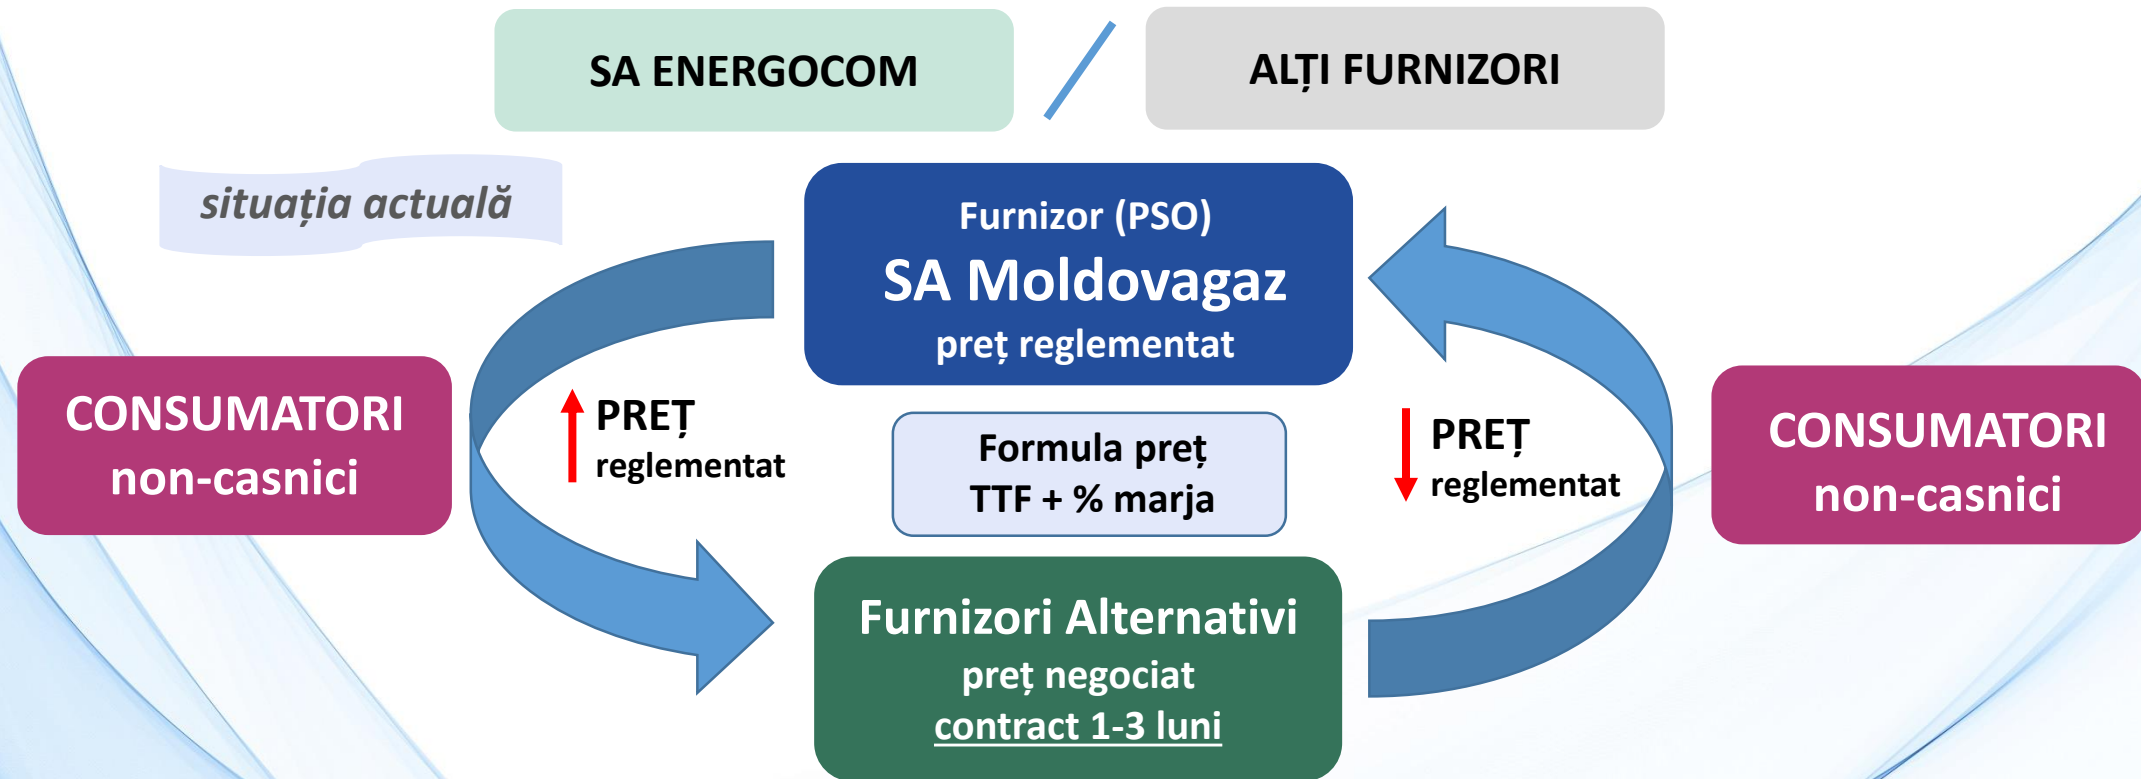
SA ENERGOCOM

ALȚI FURNIZORI

situația actuală

Furnizor (PSO)
SA Moldovagaz
preț reglementat

CONSUMATORI
non-casnici

PREȚ
reglementat

Formula preț
TTF + % marja

PREȚ
reglementat

CONSUMATORI
non-casnici

Furnizori Alternativi
preț negociat
contract 1-3 luni